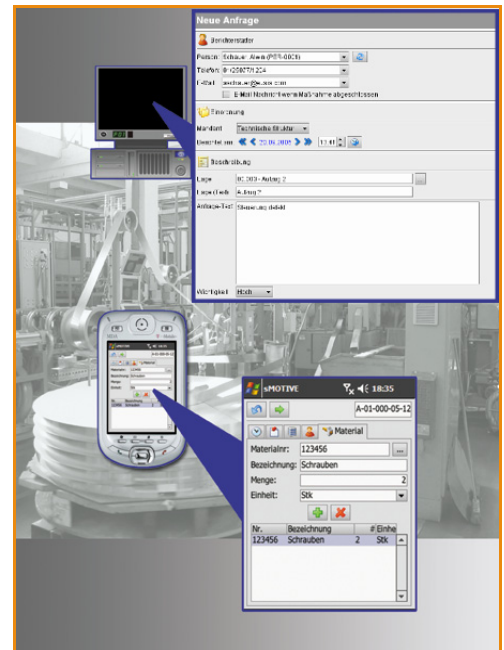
Neue Anfrage

Benutzerdaten

Person: Schauer, Alexa (PER-0001)

Telefon: 0-1250071204

E-Mail: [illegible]@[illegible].com

E-Mail Nachricht wenn Maßnahme abgeschlossen

Einordnung

Mandant: Technische Struktur

Berichtet am: 20.06.2005 12:41

Beschreibung

Lage: 0C.003 - Aufzug 2

Lage (Text): Aufzug 2

Anfrage-Text: Steuerung defekt

Wichtigkeit: Hoch

sMOTIVE 18:35

A-01-000-05-12

Material

Materialnr: 123456

Bezeichnung: Schrauben

Menge: 2

Einheit: Stk

| Nr. | Bezeichnung | # | Einhe |
|---|---|---|---|
| 123456 | Schrauben | 2 | Stk |